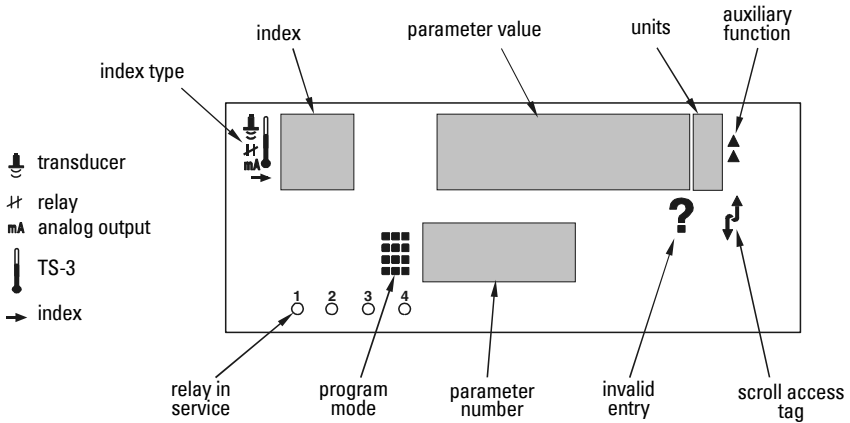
index

parameter value

units

auxiliary function

index type

mA

transducer

relay

mA analog output

TS-3

index

?

1 2 3 4

relay in service

program mode

parameter number

invalid entry

scroll access tag